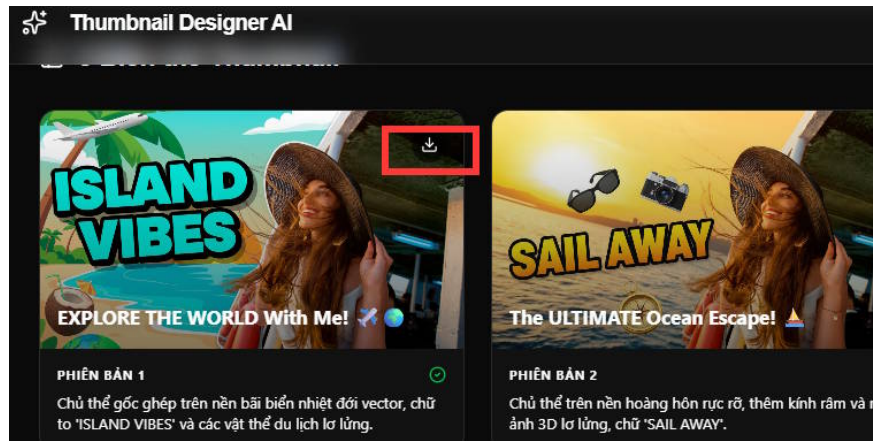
Thumbnail Designer AI

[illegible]

ISLAND VIBES

EXPLORE THE WORLD With Me! ✈️🌍

PHIÊN BẢN 1

Chủ thể gốc ghép trên nền bãi biển nhiệt đới vector, chữ to 'ISLAND VIBES' và các vật thể du lịch lơ lửng.

SAIL AWAY

The ULTIMATE Ocean Escape! ⛵

PHIÊN BẢN 2

Chủ thể trên nền hoàng hôn rực rỡ, thêm kính râm và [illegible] ảnh 3D lơ lửng, chữ 'SAIL AWAY'.